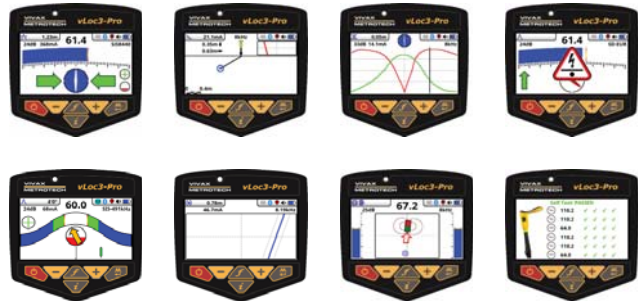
VIVAX METROTECH vLoc3-Pro
1.23m
24dB 368mA 61.4 32kHz

VIVAX METROTECH vLoc3-Pro
21.1mA
0.35m
0.03m
8kHz
5.4m

VIVAX METROTECH vLoc3-Pro
0.05m
25dB 14.1mA
8kHz

VIVAX METROTECH vLoc3-Pro
61.4
50-60Hz

VIVAX METROTECH vLoc3-Pro
24dB 60.0
325-491kHz

VIVAX METROTECH vLoc3-Pro
0.76m
46.7mA
8.19kHz

VIVAX METROTECH vLoc3-Pro
67.2
25dB

VIVAX METROTECH vLoc3-Pro
Self Test: PASSED
110.2
110.2
64.5
110.2
110.2
64.5